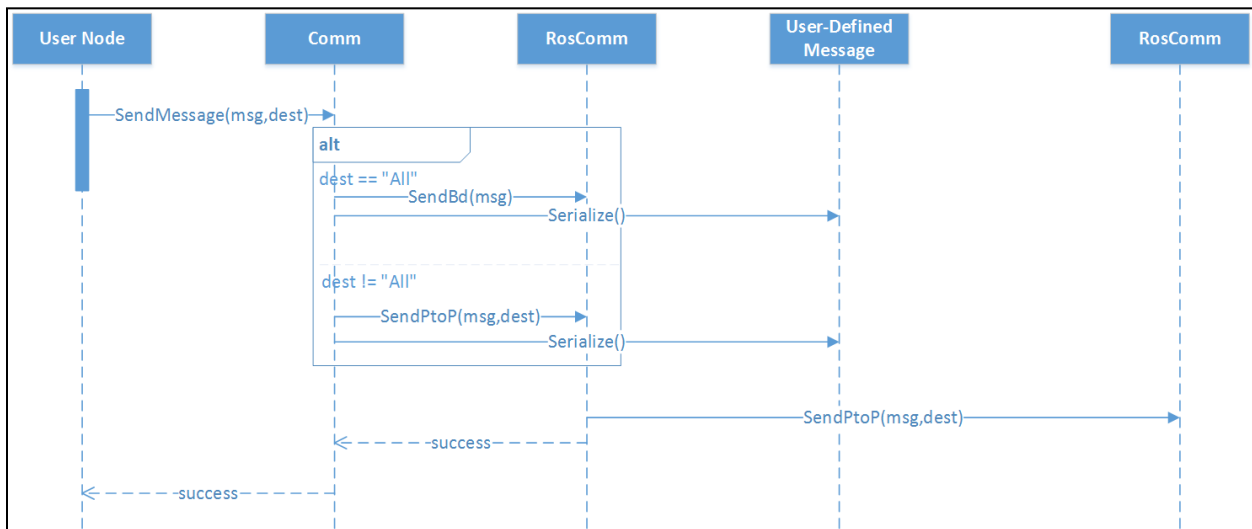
User Node

Comm

RosComm

User-Defined Message

RosComm

SendMessage(msg,dest)

alt

dest == "All"

SendBd(msg)

Serialize()

dest != "All"

SendPtoP(msg,dest)

Serialize()

SendPtoP(msg,dest)

success

success